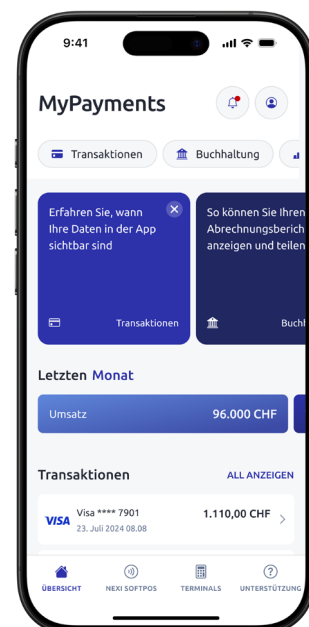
9:41

MyPayments

Transaktionen
Buchhaltung

Erfahren Sie, wann Ihre Daten in der App sichtbar sind

Transaktionen

So können Sie Ihren Abrechnungsberich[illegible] anzeigen und teilen

Buchh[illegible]

Letzten Monat

Umsatz 96.000 CHF

Transaktionen
ALL ANZEIGEN

VISA
Visa **** 7901
23. Juli 2024 08.08
1.110,00 CHF

ÜBERSICHT
NEXI SOFTPOS
TERMINALS
UNTERSTÜTZUNG